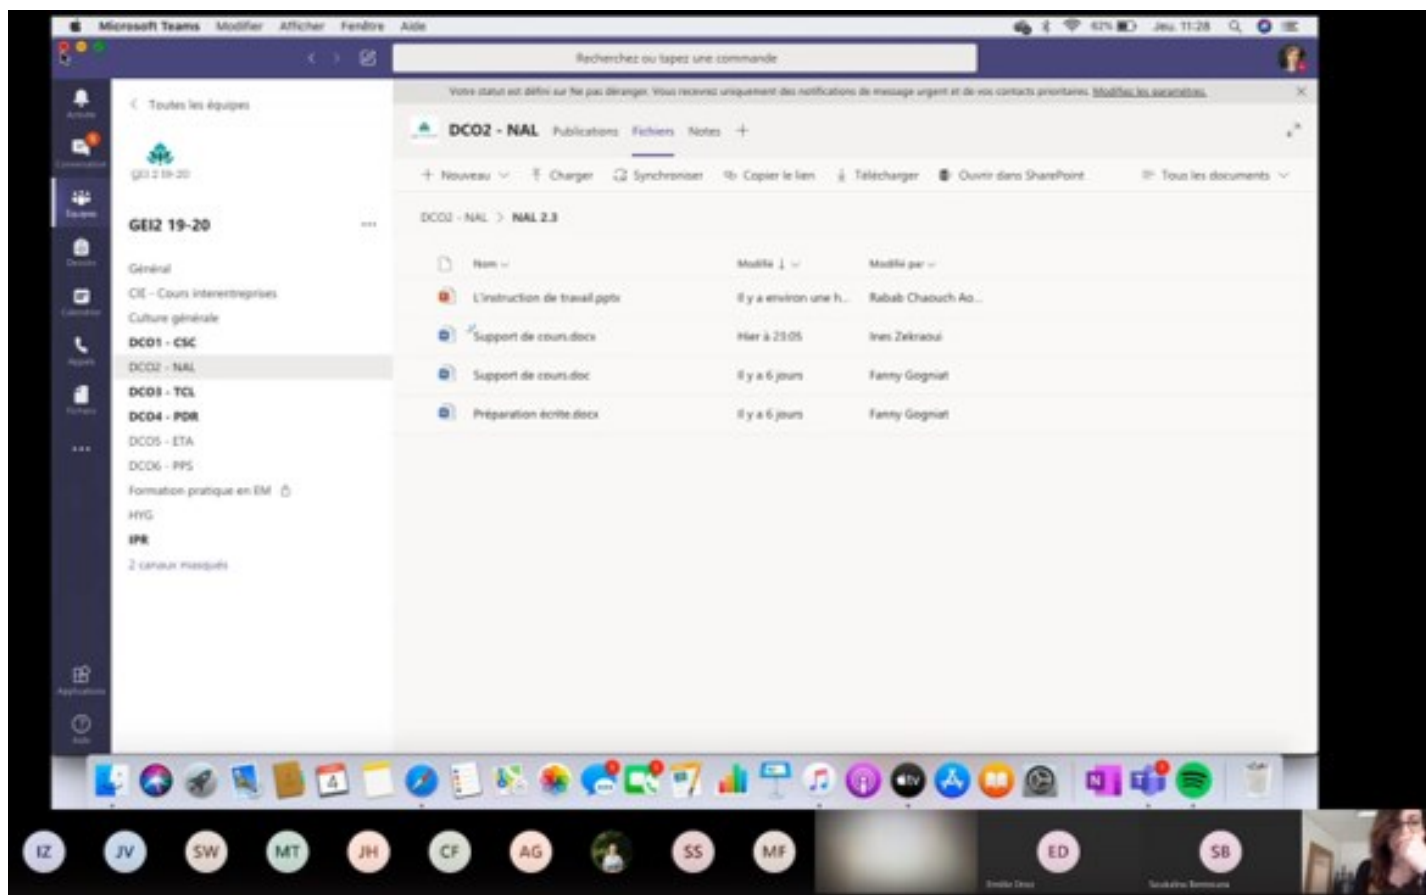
Microsoft Teams Modifier Afficher Fenêtre Aide

Jeu. 11:28

Recherchez ou tapez une commande

Votre statut est défini sur Ne pas déranger. Vous recevrez uniquement des notifications de message urgent et de vos contacts prioritaires. Modifiez les paramètres.

< Toutes les équipes

GEI2 19-20

GEI2 19-20

Général
CIE - Cours interentreprises
Culture générale
DCO1 - CSC
DCO2 - NAL
DCO3 - TCL
DCO4 - PDR
DCO5 - ETA
DCO6 - PPS
Formation pratique en EM
HYG
IPR
2 canaux masqués

DCO2 - NAL Publications Fichiers Notes +

+ Nouveau Charger Synchroniser Copier le lien Télécharger Ouvrir dans SharePoint Tous les documents

DCO2 - NAL > NAL 2.3

| Nom | Modifié ↓ | Modifié par |
|---|---|---|
| L'instruction de travail.pptx | Il y a environ une h... | Rabab Chaouch Ao... |
| Support de cours.docx | Hier à 23:05 | Ines Zekraoui |
| Support de cours.doc | Il y a 6 jours | Fanny Gogniat |
| Préparation écrite.docx | Il y a 6 jours | Fanny Gogniat |

IZ JV SW MT JH CF AG SS MF ED SB